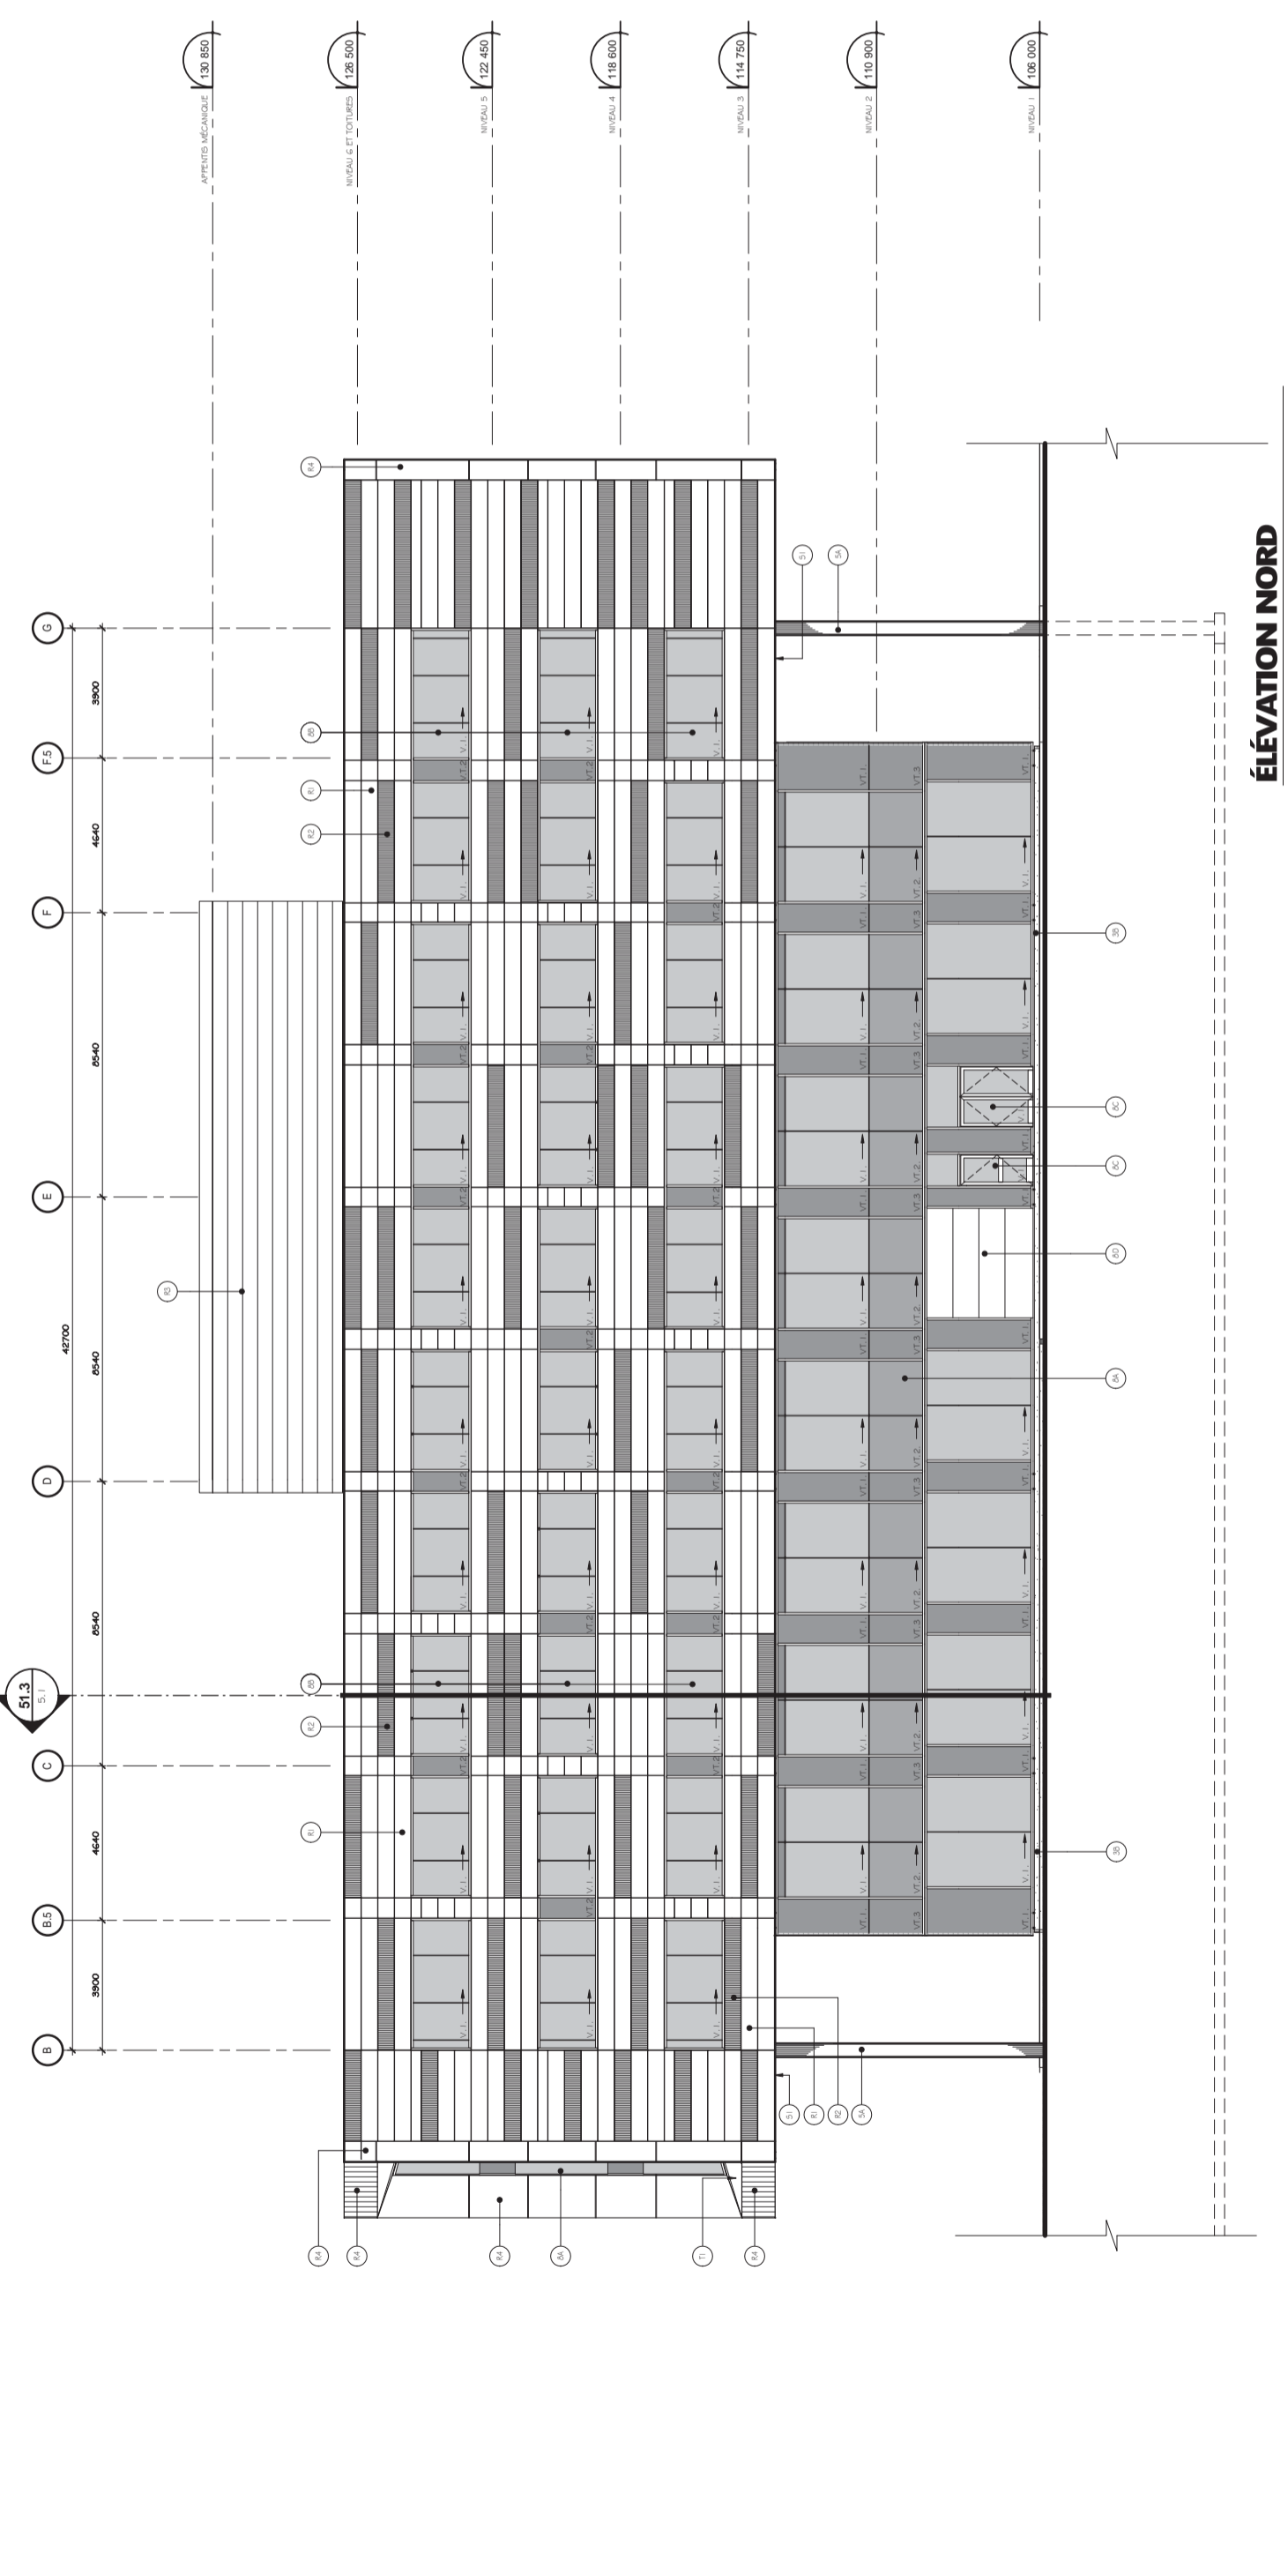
130 850
APPENTIS MÉCANIQUE
126 500
NIVEAU 6 ET TOITURES
122 450
NIVEAU 5
118 600
NIVEAU 4
114 750
NIVEAU 3
110 900
NIVEAU 2
106 000
NIVEAU 1

ÉLÉVATION NORD

G
F.5
F
E
D
C
B.5
B

3900
4640
8540
8540
8540
4640
3900
42700

51.3
5.1

R4
5I
5A
8B
R1
R2
R3
3B
8C
8C
8D
8A
8B
R2
R1
3B
R2
R1
5I
5A
R4
R4
R4
8A
T1
R4

V.1
VT.2
VT.1
VT.3